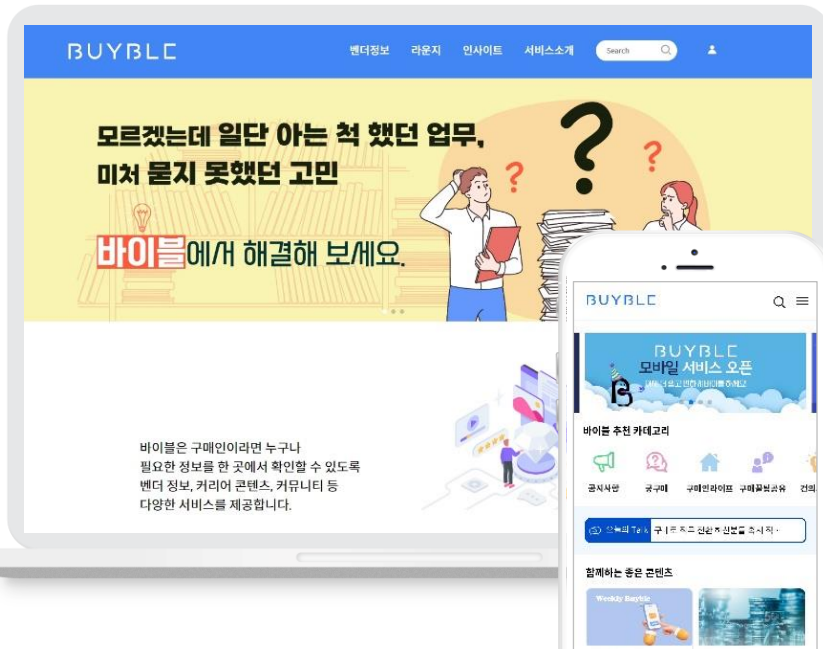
BUYBLE

벤더정보 라운지 인사이트 서비스소개

Search

모르겠는데 일단 아는 척 했던 업무,
미처 묻지 못했던 고민

바이블에서 해결해 보세요.

바이블은 구매인이라면 누구나
필요한 정보를 한 곳에서 확인할 수 있도록
벤더 정보, 커리어 콘텐츠, 커뮤니티 등
다양한 서비스를 제공합니다.

BUYBLE

BUYBLE
모바일 서비스 오픈
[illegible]

바이블 추천 카테고리

공지사항 궁금해 구매인라이프 구매꿀팁공유 건의

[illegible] 구 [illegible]

함께하는 좋은 콘텐츠

Weekly Buyble